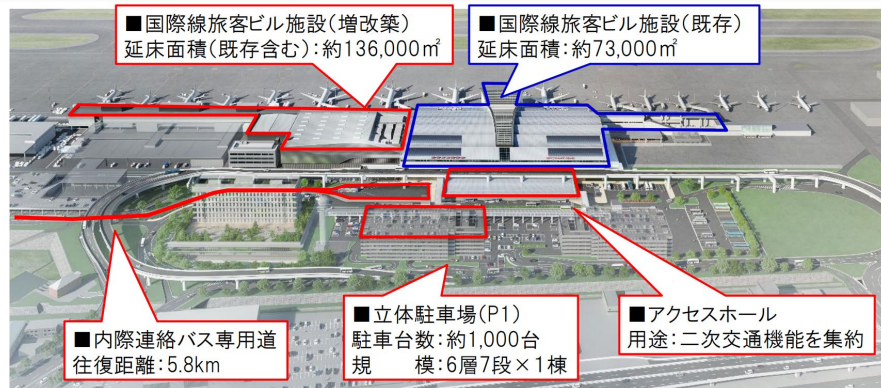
■国際線旅客ビル施設（増改築）
延床面積（既存含む）：約136,000㎡

■国際線旅客ビル施設（既存）
延床面積：約73,000㎡

■内際連絡バス専用道
往復距離：5.8km

■立体駐車場（P1）
駐車台数：約1,000台
規　　模：6層7段×1棟

■アクセスホール
用途：二次交通機能を集約